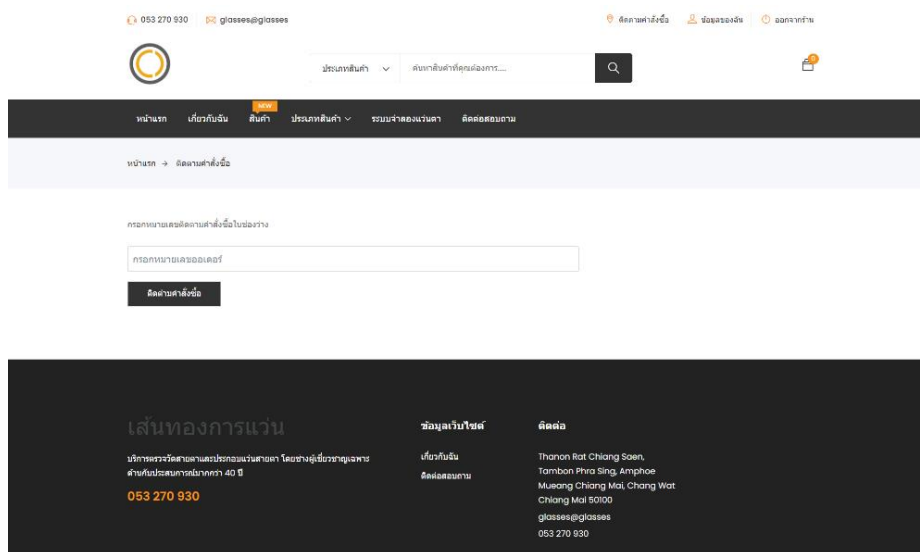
053 270 930 glasses@glasses

ติดตามคำสั่งซื้อ ข้อมูลของฉัน ออกจากร้าน

ประเภทสินค้า ค้นหาสินค้าที่คุณต้องการ....

0

หน้าแรก เกี่ยวกับฉัน NEW สินค้า ประเภทสินค้า ระบบจำลองแว่นตา ติดต่อสอบถาม

หน้าแรก → ติดตามคำสั่งซื้อ

กรอกหมายเลขติดตามคำสั่งซื้อในช่องว่าง

กรอกหมายเลขออเดอร์

ติดตามคำสั่งซื้อ

เส้นทองการแว่น

บริการตรวจวัดสายตาและประกอบแว่นสายตา โดยช่างผู้เชี่ยวชาญเฉพาะ ด้านกับประสบการณ์มากกว่า 40 ปี

053 270 930

ข้อมูลเว็บไซต์

เกี่ยวกับฉัน

ติดต่อสอบถาม

ติดต่อ

Thanon Rat Chiang Saen, Tambon Phra Sing, Amphoe Mueang Chiang Mai, Chang Wat Chiang Mai 50100

glasses@glasses

053 270 930